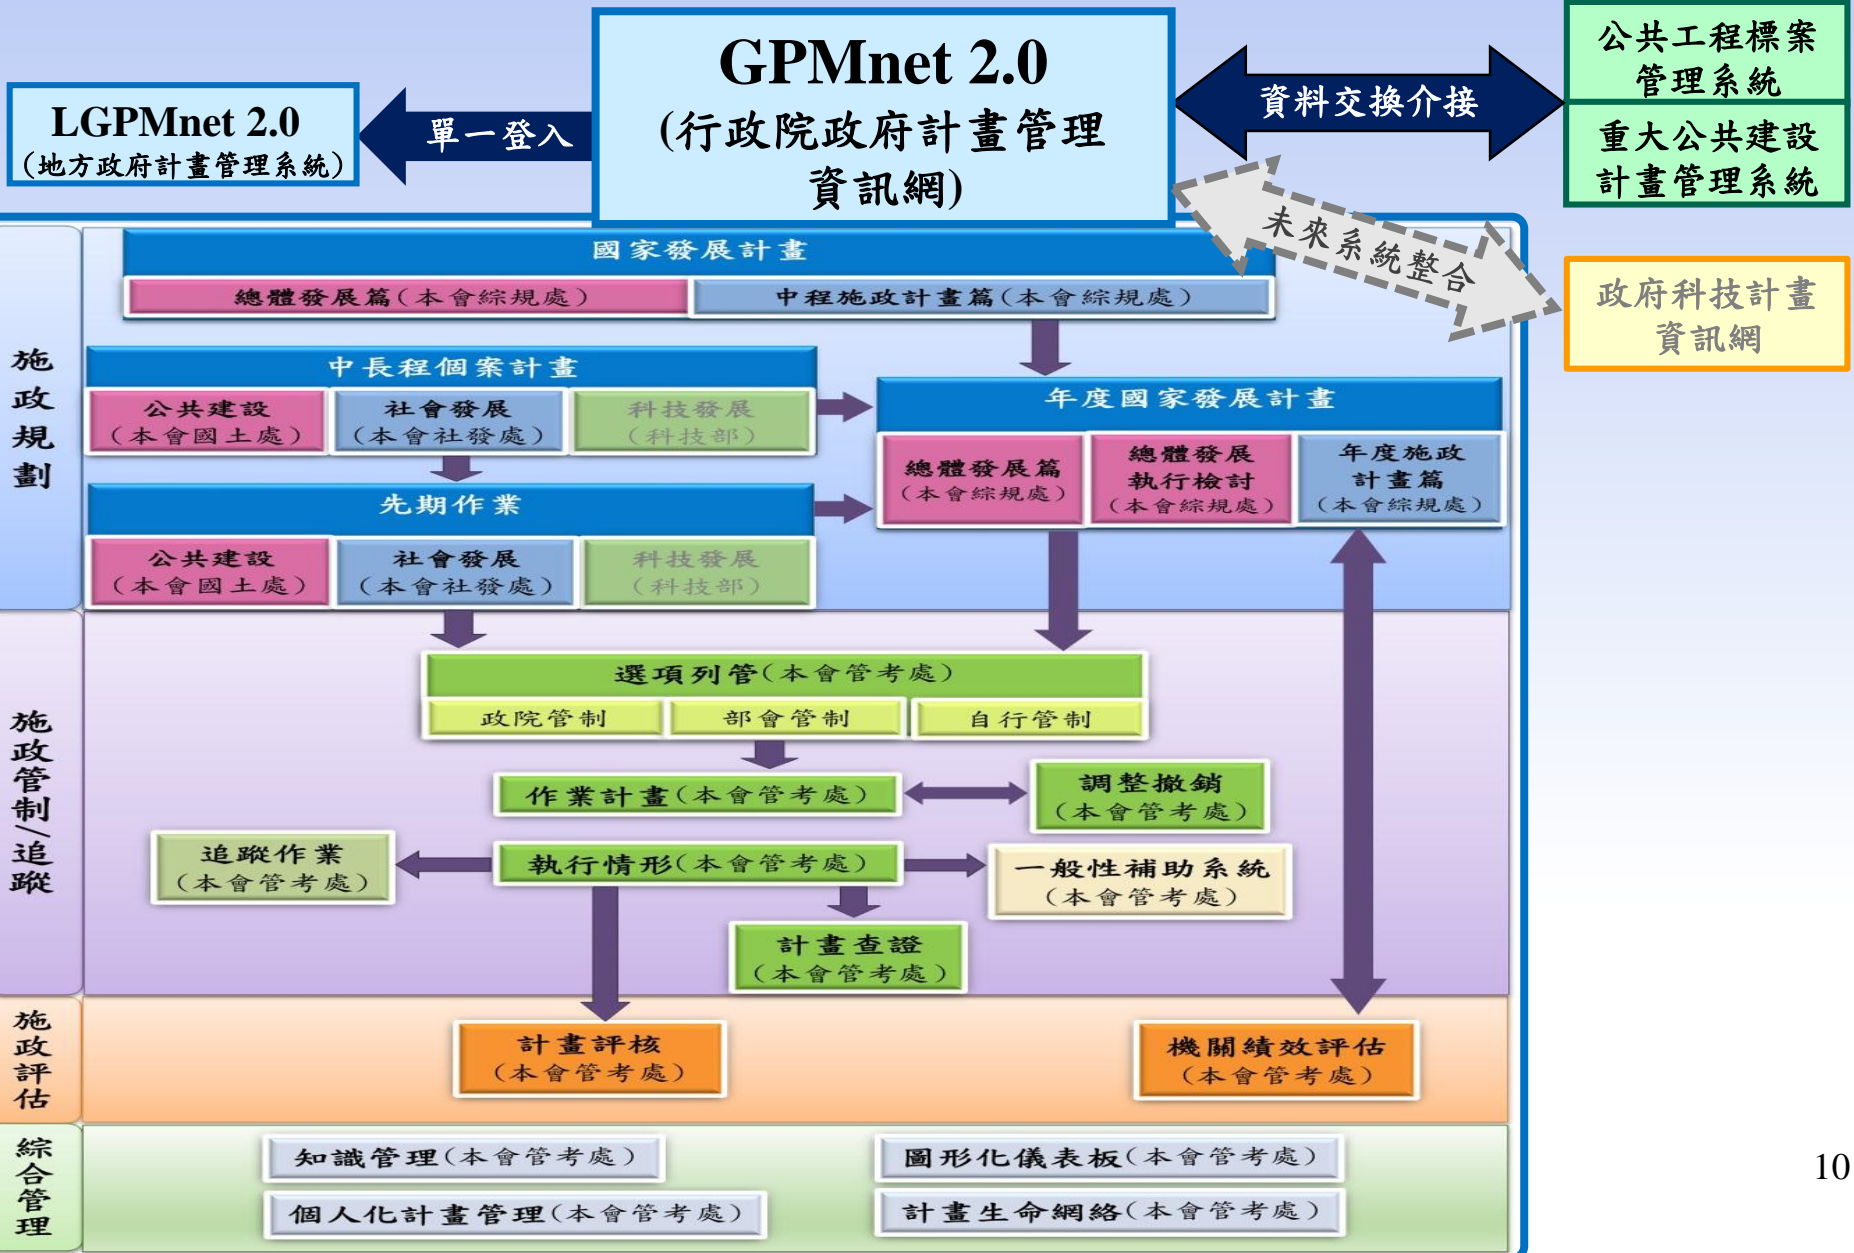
LGPMnet 2.0
(地方政府計畫管理系統)

單一登入

GPMnet 2.0
(行政院政府計畫管理資訊網)

資料交換介接

公共工程標案管理系統

重大公共建設計畫管理系統

未來系統整合

政府科技計畫資訊網

施政規劃

國家發展計畫

總體發展篇(本會綜規處)

中程施政計畫篇(本會綜規處)

中長程個案計畫

公共建設(本會國土處)

社會發展(本會社發處)

科技發展(科技部)

年度國家發展計畫

總體發展篇(本會綜規處)

總體發展執行檢討(本會綜規處)

年度施政計畫篇(本會綜規處)

先期作業

公共建設(本會國土處)

社會發展(本會社發處)

科技發展(科技部)

施政管制/追蹤

選項列管(本會管考處)

政院管制

部會管制

自行管制

作業計畫(本會管考處)

調整撤銷(本會管考處)

追蹤作業(本會管考處)

執行情形(本會管考處)

一般性補助系統(本會管考處)

計畫查證(本會管考處)

施政評估

計畫評核(本會管考處)

機關績效評估(本會管考處)

綜合管理

知識管理(本會管考處)

圖形化儀表板(本會管考處)

個人化計畫管理(本會管考處)

計畫生命網絡(本會管考處)

10